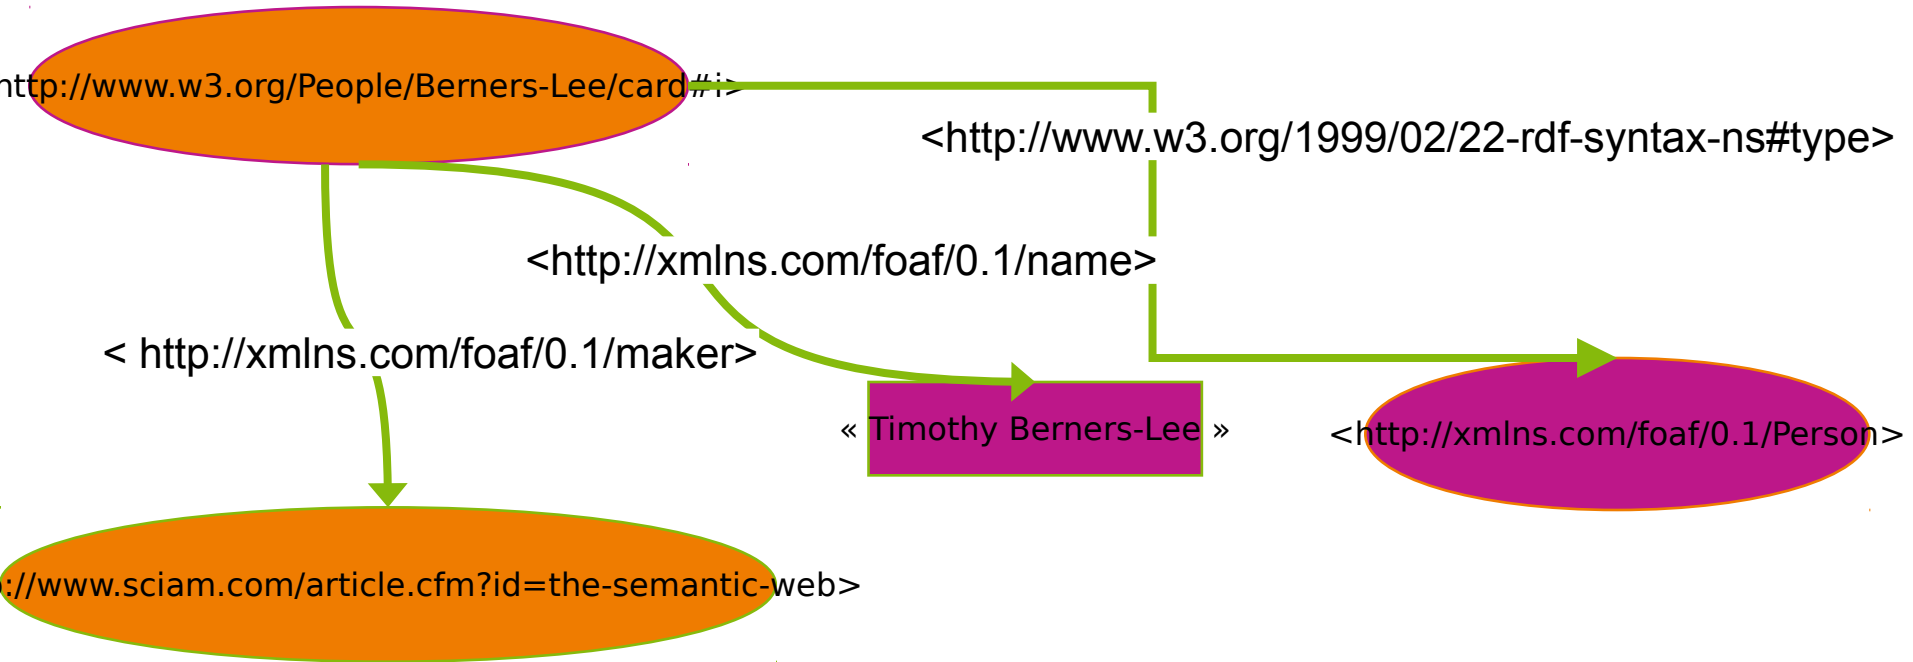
ttp://www.w3.org/People/Berners-Lee/card#i>

<http://www.w3.org/1999/02/22-rdf-syntax-ns#type>

<http://xmlns.com/foaf/0.1/name>

< http://xmlns.com/foaf/0.1/maker>

« Timothy Berners-Lee »

<http://xmlns.com/foaf/0.1/Person>

://www.sciam.com/article.cfm?id=the-semantic-web>